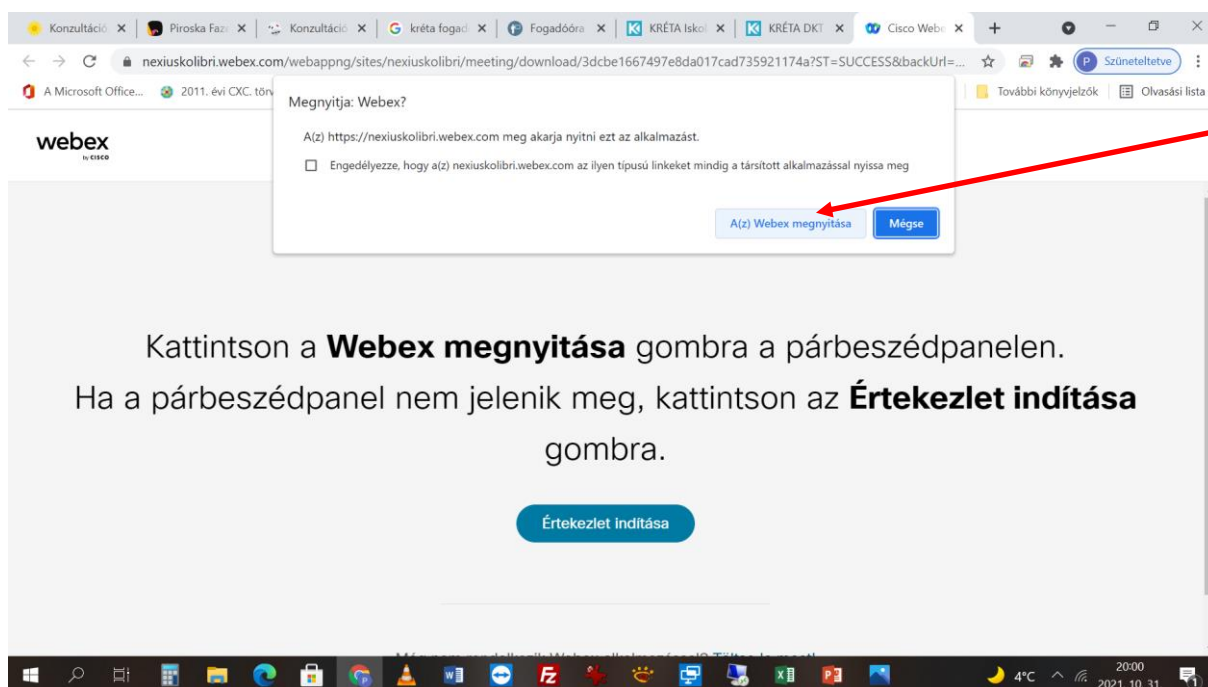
Konzultáció × Piroska Faze × Konzultáció × kréta fogad × Fogadóóra × KRÉTA Iskol × KRÉTA DKT × Cisco Webe × +

nexiuskolibri.webex.com/webappng/sites/nexiuskolibri/meeting/download/3dcbe1667497e8da017cad735921174a?ST=SUCCESS&backUrl=...

P Szüneteltetve

A Microsoft Office... 2011. évi CXC. törv

További könyvjelzők Olvasási lista

webex by CISCO

Megnyitja: Webex?

A(z) https://nexiuskolibri.webex.com meg akarja nyitni ezt az alkalmazást.

Engedélyezze, hogy a(z) nexiuskolibri.webex.com az ilyen típusú linkeket mindig a társított alkalmazással nyissa meg

A(z) Webex megnyitása

Mégse

Kattintson a **Webex megnyitása** gombra a párbeszédpanelen. Ha a párbeszédpanel nem jelenik meg, kattintson az **Értekezlet indítása** gombra.

Értekezlet indítása

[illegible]

4°C 20:00 2021. 10. 31.